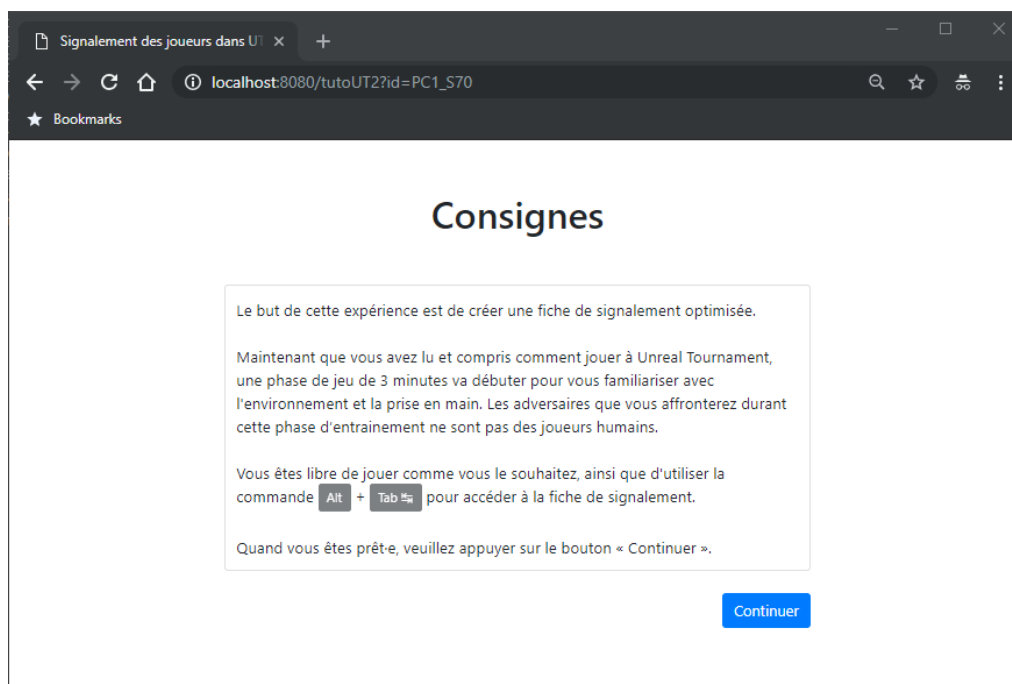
Signalement des joueurs dans UT ×

+

localhost:8080/tutoUT2?id=PC1_S70

Bookmarks

Consignes

Le but de cette expérience est de créer une fiche de signalement optimisée.

Maintenant que vous avez lu et compris comment jouer à Unreal Tournament, une phase de jeu de 3 minutes va débuter pour vous familiariser avec l'environnement et la prise en main. Les adversaires que vous affronterez durant cette phase d'entrainement ne sont pas des joueurs humains.

Vous êtes libre de jouer comme vous le souhaitez, ainsi que d'utiliser la commande Alt + Tab pour accéder à la fiche de signalement.

Quand vous êtes prêt·e, veuillez appuyer sur le bouton « Continuer ».

Continuer